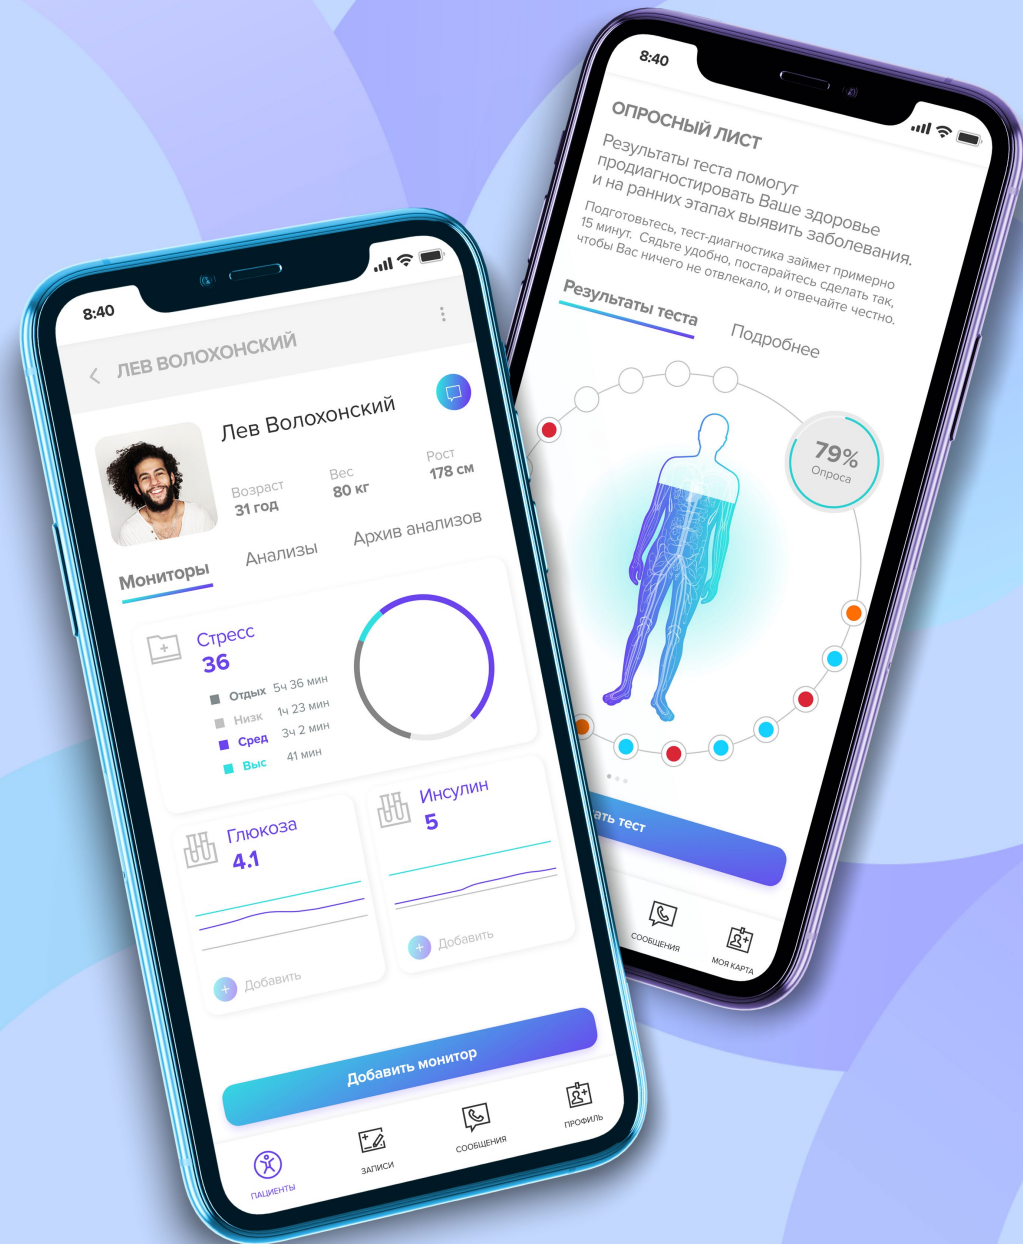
8:40

ОПРОСНЫЙ ЛИСТ

Результаты теста помогут продиагностировать Ваше здоровье и на ранних этапах выявить заболевания.

Подготовьтесь, тест-диагностика займет примерно 15 минут. Сядьте удобно, постарайтесь сделать так, чтобы Вас ничего не отвлекало, и отвечайте честно.

Результаты теста

Подробнее

79%
Опроса

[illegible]ать тест

СООБЩЕНИЯ

МОЯ КАРТА

8:40

ЛЕВ ВОЛОХОНСКИЙ

Лев Волохонский

Возраст
31 год

Вес
80 кг

Рост
178 см

Мониторы

Анализы

Архив анализов

Стресс
36

Отдых 5ч 36 мин
Низк 1ч 23 мин
Сред 3ч 2 мин
Выс 41 мин

Глюкоза
4.1

Добавить

Инсулин
5

Добавить

Добавить монитор

ПАЦИЕНТЫ

ЗАПИСИ

СООБЩЕНИЯ

ПРОФИЛЬ